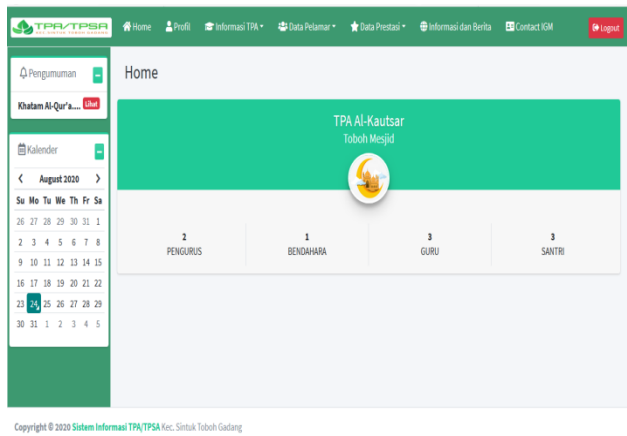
TPA/TPSA

Home Profil Informasi TPA Data Pelamar Data Prestasi Informasi dan Berita Contact IGM Logout

Pengumuman

Khatam Al-Qur'a.... Lihat

Kalender

August 2020

| Su | Mo | Tu | We | Th | Fr | Sa |
|---|---|---|---|---|---|---|
| 26 | 27 | 28 | 29 | 30 | 31 | 1 |
| 2 | 3 | 4 | 5 | 6 | 7 | 8 |
| 9 | 10 | 11 | 12 | 13 | 14 | 15 |
| 16 | 17 | 18 | 19 | 20 | 21 | 22 |
| 23 | 24 | 25 | 26 | 27 | 28 | 29 |
| 30 | 31 | 1 | 2 | 3 | 4 | 5 |

Home

TPA Al-Kautsar
Toboh Mesjid

| 2 PENGURUS | 1 BENDAHARA | 3 GURU | 3 SANTRI |
|---|---|---|---|

Copyright © 2020 Sistem Informasi TPA/TPSA Kec. Sintuk Toboh Gadang